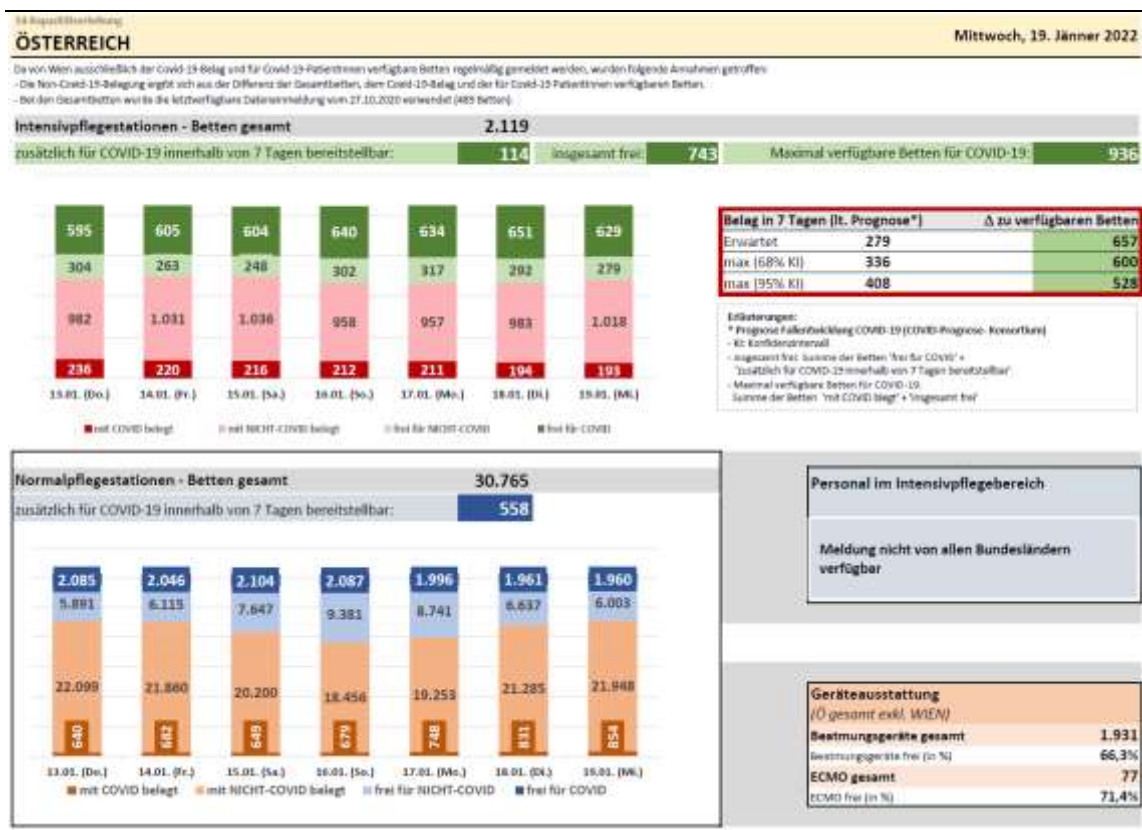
SA-Kapazitätsverteilung
ÖSTERREICH
Mittwoch, 19. Jänner 2022

Da von Wien ausschließlich der Covid-19-Belag und für Covid-19-PatientInnen verfügbare Betten regelmäßig gemeldet werden, wurden folgende Annahmen getroffen:
- Die Non-Covid-19-Belegung ergibt sich aus der Differenz der Gesamtbetten, dem Covid-19-Belag und der für Covid-19-PatientInnen verfügbaren Betten.
- Bei den Gesamtbetten wurde die letztverfügbare Datenmeldung vom 27.10.2020 verwendet (485 Betten).

Intensivpflegestationen - Betten gesamt 2.119
zusätzlich für COVID-19 innerhalb von 7 Tagen bereitstellbar: 114 insgesamt frei: 743 Maximal verfügbare Betten für COVID-19: 936

595 605 604 640 634 651 629
304 263 248 302 317 292 279
982 1.031 1.036 958 957 983 1.018
236 220 216 212 211 194 193
13.01. (Do.) 14.01. (Fr.) 15.01. (Sa.) 16.01. (So.) 17.01. (Mo.) 18.01. (Di.) 19.01. (Mi.)
mit COVID belegt mit NICHT-COVID belegt frei für NICHT-COVID frei für COVID

| Belag in 7 Tagen (lt. Prognose*) | | Δ zu verfügbaren Betten |
|---|---|---|
| Erwartet | 279 | 657 |
| max (68% KI) | 336 | 600 |
| max (95% KI) | 408 | 528 |

Erläuterungen:
* Prognose Fallentwicklung COVID-19 (COVID-Prognose- Konsortium)
- KI: Konfidenzintervall
- Insgesamt frei: Summe der Betten "frei für COVID" + "zusätzlich für COVID-19 innerhalb von 7 Tagen bereitstellbar"
- Maximal verfügbare Betten für COVID-19: Summe der Betten "mit COVID belegt" + "insgesamt frei"

Normalpflegestationen - Betten gesamt 30.765
zusätzlich für COVID-19 innerhalb von 7 Tagen bereitstellbar: 558

2.085 2.046 2.104 2.087 1.996 1.961 1.960
5.891 6.115 7.647 9.381 8.741 6.637 6.003
22.099 21.860 20.200 18.456 19.253 21.285 21.948
640 682 649 679 748 831 854
13.01. (Do.) 14.01. (Fr.) 15.01. (Sa.) 16.01. (So.) 17.01. (Mo.) 18.01. (Di.) 19.01. (Mi.)
mit COVID belegt mit NICHT-COVID belegt frei für NICHT-COVID frei für COVID

Personal im Intensivpflegebereich
Meldung nicht von allen Bundesländern verfügbar

| Geräteausstattung (Ö gesamt exkl. WIEN) | |
|---|---|
| Beatmungsgeräte gesamt | 1.931 |
| Beatmungsgeräte frei (in %) | 66,3% |
| ECMO gesamt | 77 |
| ECMO frei (in %) | 71,4% |